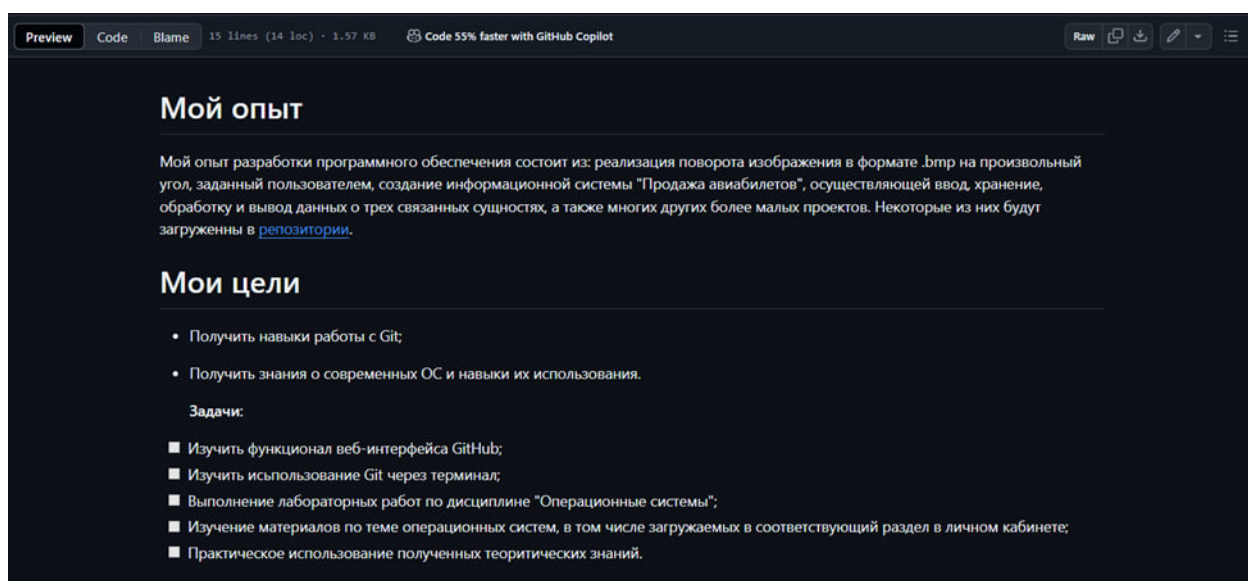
Preview Code Blame 15 lines (14 loc) · 1.57 KB Code 55% faster with GitHub Copilot Raw

Мой опыт

Мой опыт разработки программного обеспечения состоит из: реализация поворота изображения в формате .bmp на произвольный угол, заданный пользователем, создание информационной системы "Продажа авиабилетов", осуществляющей ввод, хранение, обработку и вывод данных о трех связанных сущностях, а также многих других более малых проектов. Некоторые из них будут загруженны в репозитории.

Мои цели

- Получить навыки работы с Git;
- Получить знания о современных ОС и навыки их использования.

Задачи:

- Изучить функционал веб-интерфейса GitHub;
- Изучить исьпользование Git через терминал;
- Выполнение лабораторных работ по дисциплине "Операционные системы";
- Изучение материалов по теме операционных систем, в том числе загружаемых в соответствующий раздел в личном кабинете;
- Практическое использование полученных теоритических знаний.